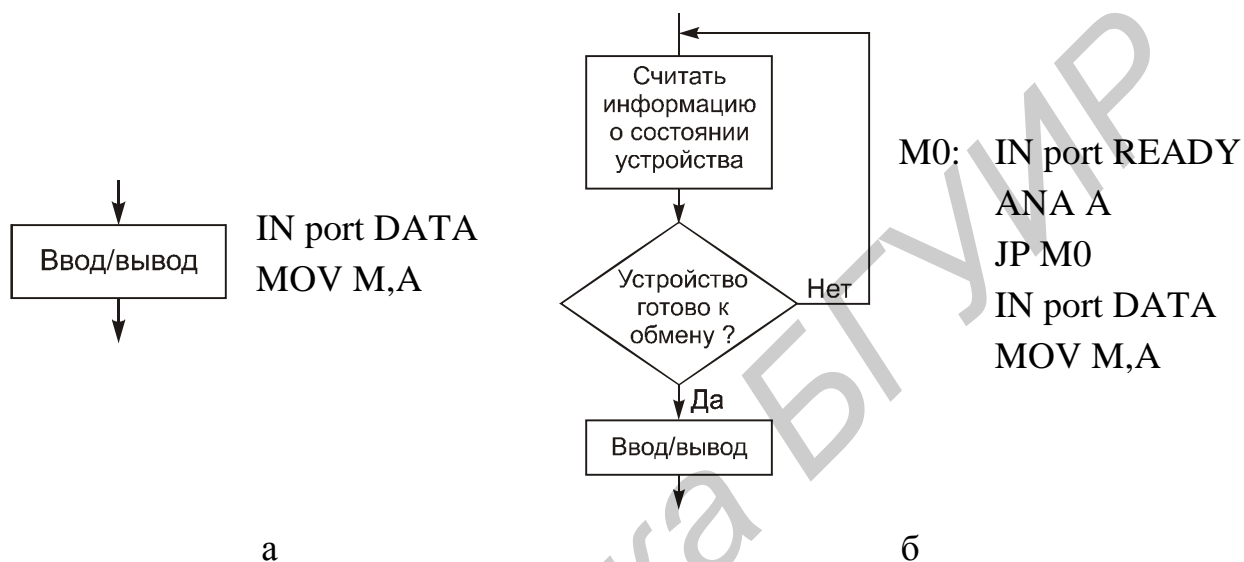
Ввод/вывод

IN port DATA
MOV M,A

а

Считать информацию о состоянии устройства

Устройство готово к обмену ?

Нет

Да

Ввод/вывод

M0: IN port READY
ANA A
JP M0
IN port DATA
MOV M,A

б

Библиотека БГУИР